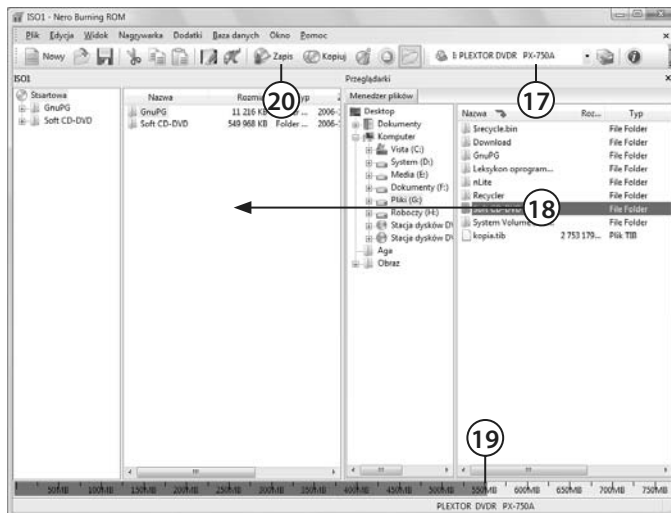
ISO1 - Nero Burning ROM

Plik Edycja Widok Nagrywarka Dodatki Baza danych Okno Pomoc

Nowy Zapis Kopiuj E: PLEXTOR DVDR PX-750A

ISO1

Startowa
GnuPG
Soft CD-DVD

| Nazwa | Rozmiar | Typ | |
|---|---|---|---|
| GnuPG | 11 216 KB | Folder ... | 2006-... |
| Soft CD-DVD | 549 968 KB | Folder ... | 2006-... |

20

Przeglądarki

Menedżer plików

17

Desktop
Dokumenty
Komputer
Vista (C:)
System (D:)
Media (E:)
Dokumenty (F:)
Pliki (G:)
Roboczy (H:)
Stacja dysków DV
Stacja dysków DV
Aga
Obraz

| Nazwa | Roz... | Typ |
|---|---|---|
| $recycle.bin | | File Folder |
| Download | | File Folder |
| GnuPG | | File Folder |
| Leksykon oprogram... | | File Folder |
| nLite | | File Folder |
| Recycler | | File Folder |
| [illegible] | | File Folder |
| System Volume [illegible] | | File Folder |
| kopia.tib | 2 753 179... | Plik TIB |

18

19

50MB 100MB 150MB 200MB 250MB 300MB 350MB 400MB 450MB 500MB 550MB 600MB 650MB 700MB 750MB

PLEXTOR DVDR PX-750A